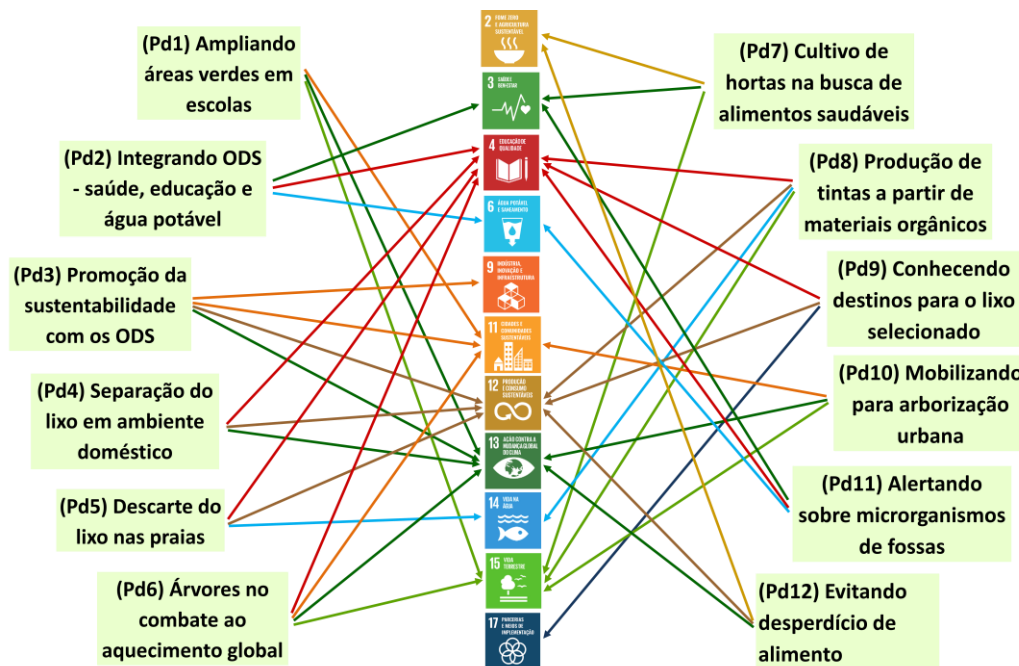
(Pd1) Ampliando áreas verdes em escolas

(Pd2) Integrando ODS - saúde, educação e água potável

(Pd3) Promoção da sustentabilidade com os ODS

(Pd4) Separação do lixo em ambiente doméstico

(Pd5) Descarte do lixo nas praias

(Pd6) Árvores no combate ao aquecimento global

2 FOME ZERO E AGRICULTURA SUSTENTÁVEL

3 SAÚDE E BEM-ESTAR

4 EDUCAÇÃO DE QUALIDADE

6 ÁGUA POTÁVEL E SANEAMENTO

9 INDÚSTRIA, INOVAÇÃO E INFRAESTRUTURA

11 CIDADES E COMUNIDADES SUSTENTÁVEIS

12 PRODUÇÃO E CONSUMO SUSTENTÁVEIS

13 AÇÃO CONTRA A MUDANÇA GLOBAL DO CLIMA

14 VIDA NA ÁGUA

15 VIDA TERRESTRE

17 PARCERIAS E MEIOS DE IMPLEMENTAÇÃO

(Pd7) Cultivo de hortas na busca de alimentos saudáveis

(Pd8) Produção de tintas a partir de materiais orgânicos

(Pd9) Conhecendo destinos para o lixo selecionado

(Pd10) Mobilizando para arborização urbana

(Pd11) Alertando sobre microrganismos de fossas

(Pd12) Evitando desperdício de alimento